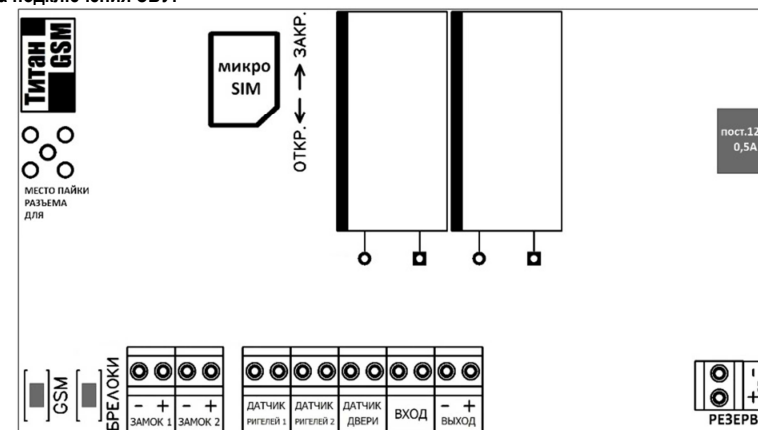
а подключения СБУ:

Титан GSM

микро SIM

ОТКР. ← → ЗАКР.

МЕСТО ПАЙКИ РАЗЪЕМА ДЛЯ

пост.12 0,5А

GSM

БРЕЛОКИ

– + ЗАМОК 1

– + ЗАМОК 2

ДАТЧИК РИГЕЛЕЙ 1

ДАТЧИК РИГЕЛЕЙ 2

ДАТЧИК ДВЕРИ

ВХОД

– + ВЫХОД

– + РЕЗЕРВ